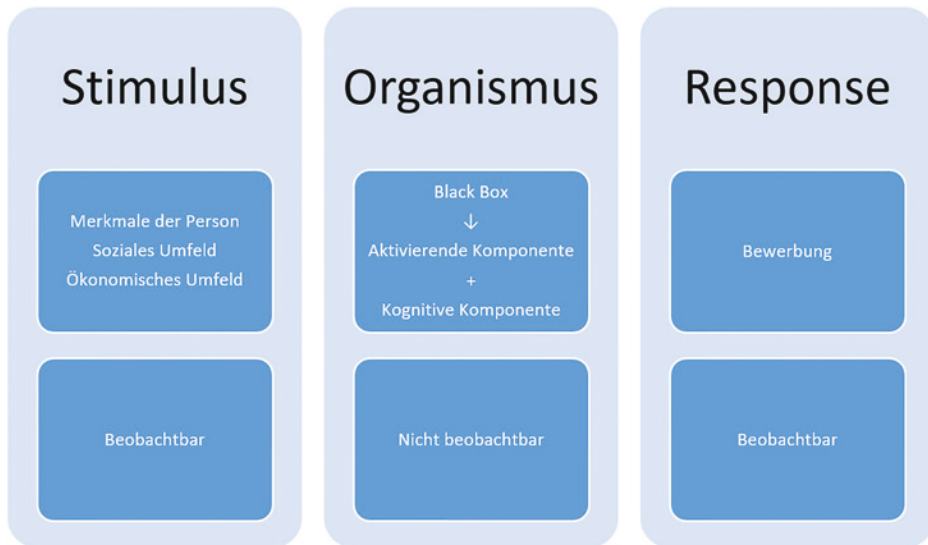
Stimulus

Merkmale der Person
Soziales Umfeld
Ökonomisches Umfeld

Beobachtbar

Organismus

Black Box
↓
Aktivierende Komponente
+
Kognitive Komponente

Nicht beobachtbar

Response

Bewerbung

Beobachtbar